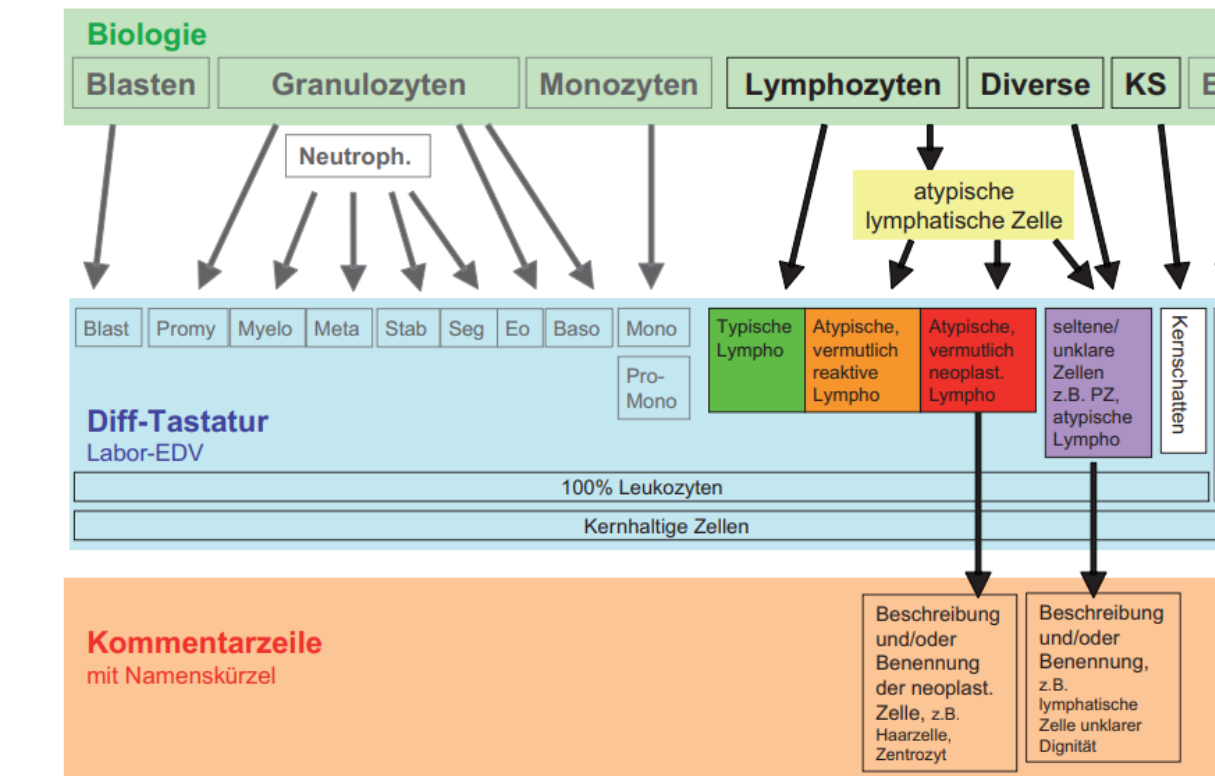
Biologie

Blasten
Granulozyten
Monozyten
Lymphozyten
Diverse
KS
E

Neutroph.

atypische lymphatische Zelle

Blast
Promy
Myelo
Meta
Stab
Seg
Eo
Baso
Mono
Pro-Mono

Typische Lympho
Atypische, vermutlich reaktive Lympho
Atypische, vermutlich neoplast. Lympho
seltene/ unklare Zellen z.B. PZ, atypische Lympho
Kernschatten

Diff-Tastatur
Labor-EDV

100% Leukozyten

Kernhaltige Zellen

Kommentarzeile
mit Namenskürzel

Beschreibung und/oder Benennung der neoplast. Zelle, z.B. Haarzelle, Zentrozyt

Beschreibung und/oder Benennung, z.B. lymphatische Zelle unklarer Dignität